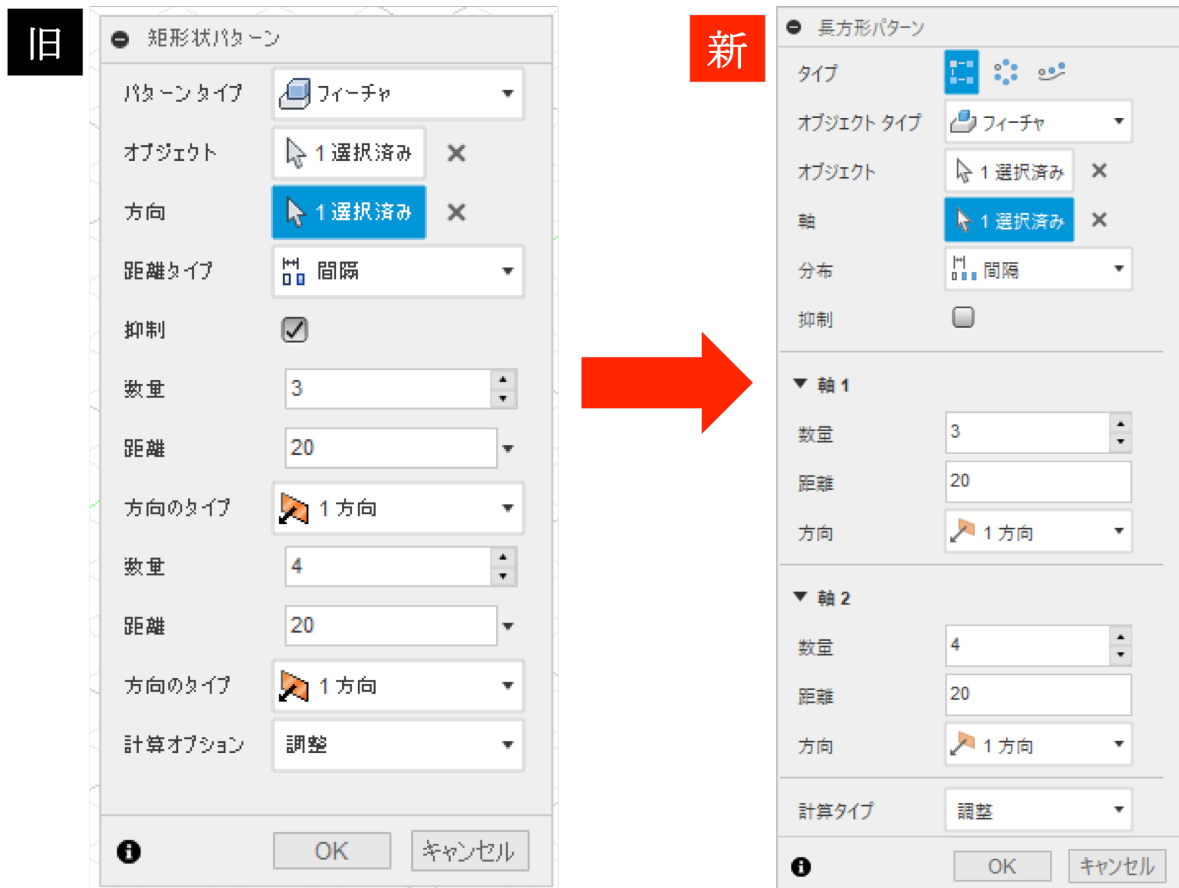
旧

矩形状パターン

パターンタイプ フィーチャ

オブジェクト 1 選択済み

方向 1 選択済み

距離タイプ 間隔

抑制

数量 3

距離 20

方向のタイプ 1 方向

数量 4

距離 20

方向のタイプ 1 方向

計算オプション 調整

OK キャンセル

新

長方形パターン

タイプ

オブジェクト タイプ フィーチャ

オブジェクト 1 選択済み

軸 1 選択済み

分布 間隔

抑制

軸 1

数量 3

距離 20

方向 1 方向

軸 2

数量 4

距離 20

方向 1 方向

計算タイプ 調整

OK キャンセル